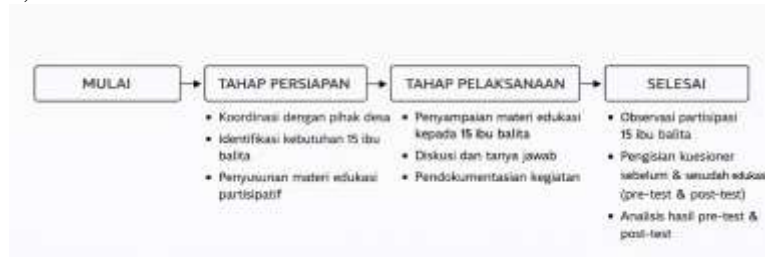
MULAI

TAHAP PERSIAPAN

• Koordinasi dengan pihak desa
• Identifikasi kebutuhan 15 ibu balita
• Penyusunan materi edukasi partisipatif

TAHAP PELAKSANAAN

• Penyampaian materi edukasi kepada 15 ibu balita
• Diskusi dan tanya jawab
• Pendokumentasian kegiatan

SELESAI

• Observasi partisipasi 15 ibu balita
• Pengisian kuesioner sebelum & sesudah edukasi (pre-test & post-test)
• Analisis hasil pre-test & post-test